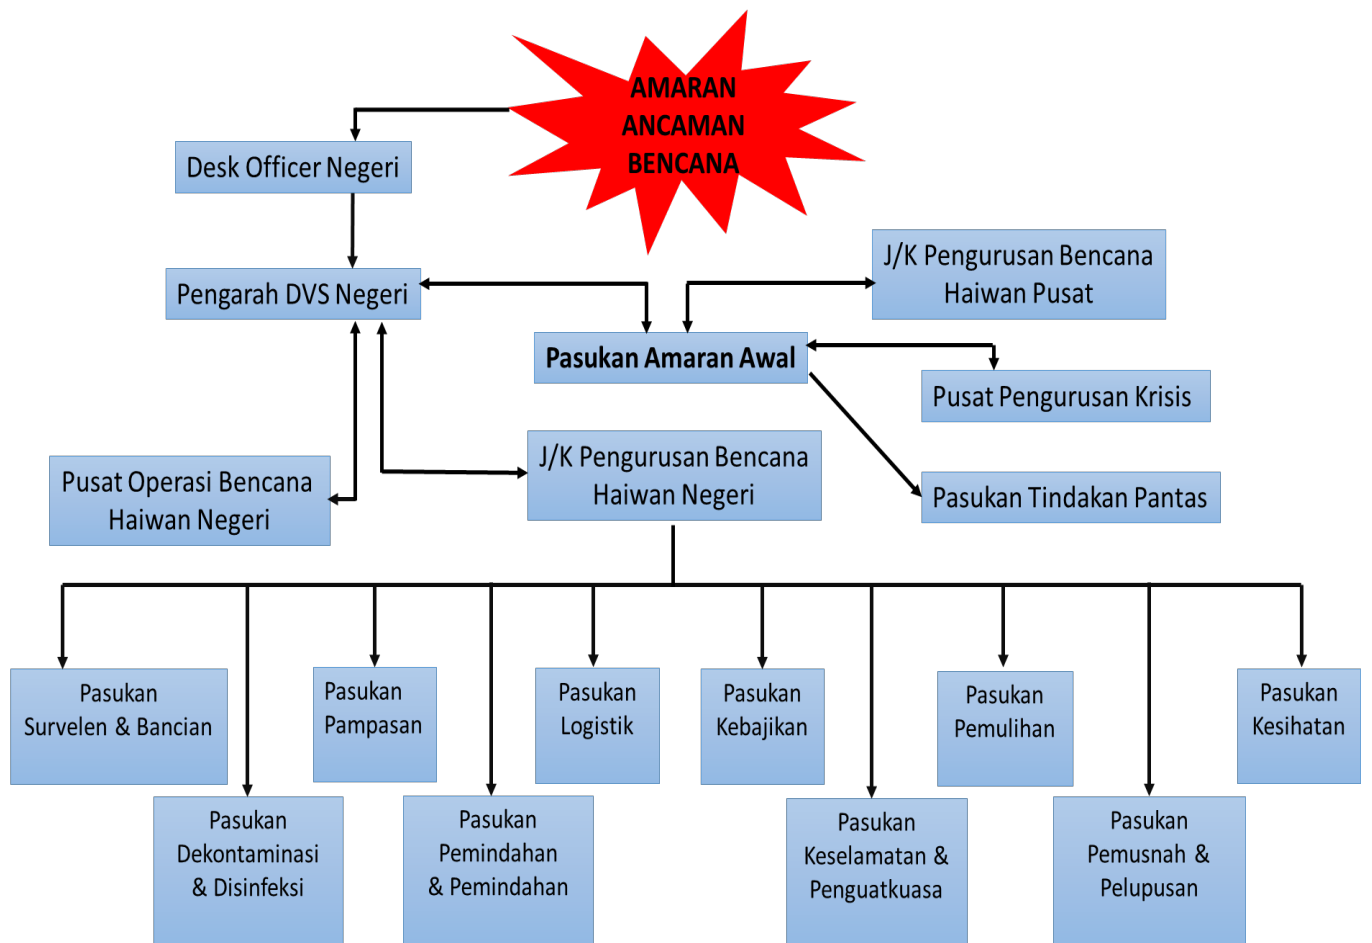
AMARAN ANCAMAN BENCANA

Desk Officer Negeri

Pengarah DVS Negeri

J/K Pengurusan Bencana Haiwan Pusat

Pasukan Amaran Awal

Pusat Pengurusan Krisis

Pusat Operasi Bencana Haiwan Negeri

J/K Pengurusan Bencana Haiwan Negeri

Pasukan Tindakan Pantas

Pasukan Survelen & Bancian

Pasukan Pampasan

Pasukan Logistik

Pasukan Kebajikan

Pasukan Pemulihan

Pasukan Kesihatan

Pasukan Dekontaminasi & Disinfeksi

Pasukan Pemindahan & Pemindahan

Pasukan Keselamatan & Penguatkuasa

Pasukan Pemusnah & Pelupusan